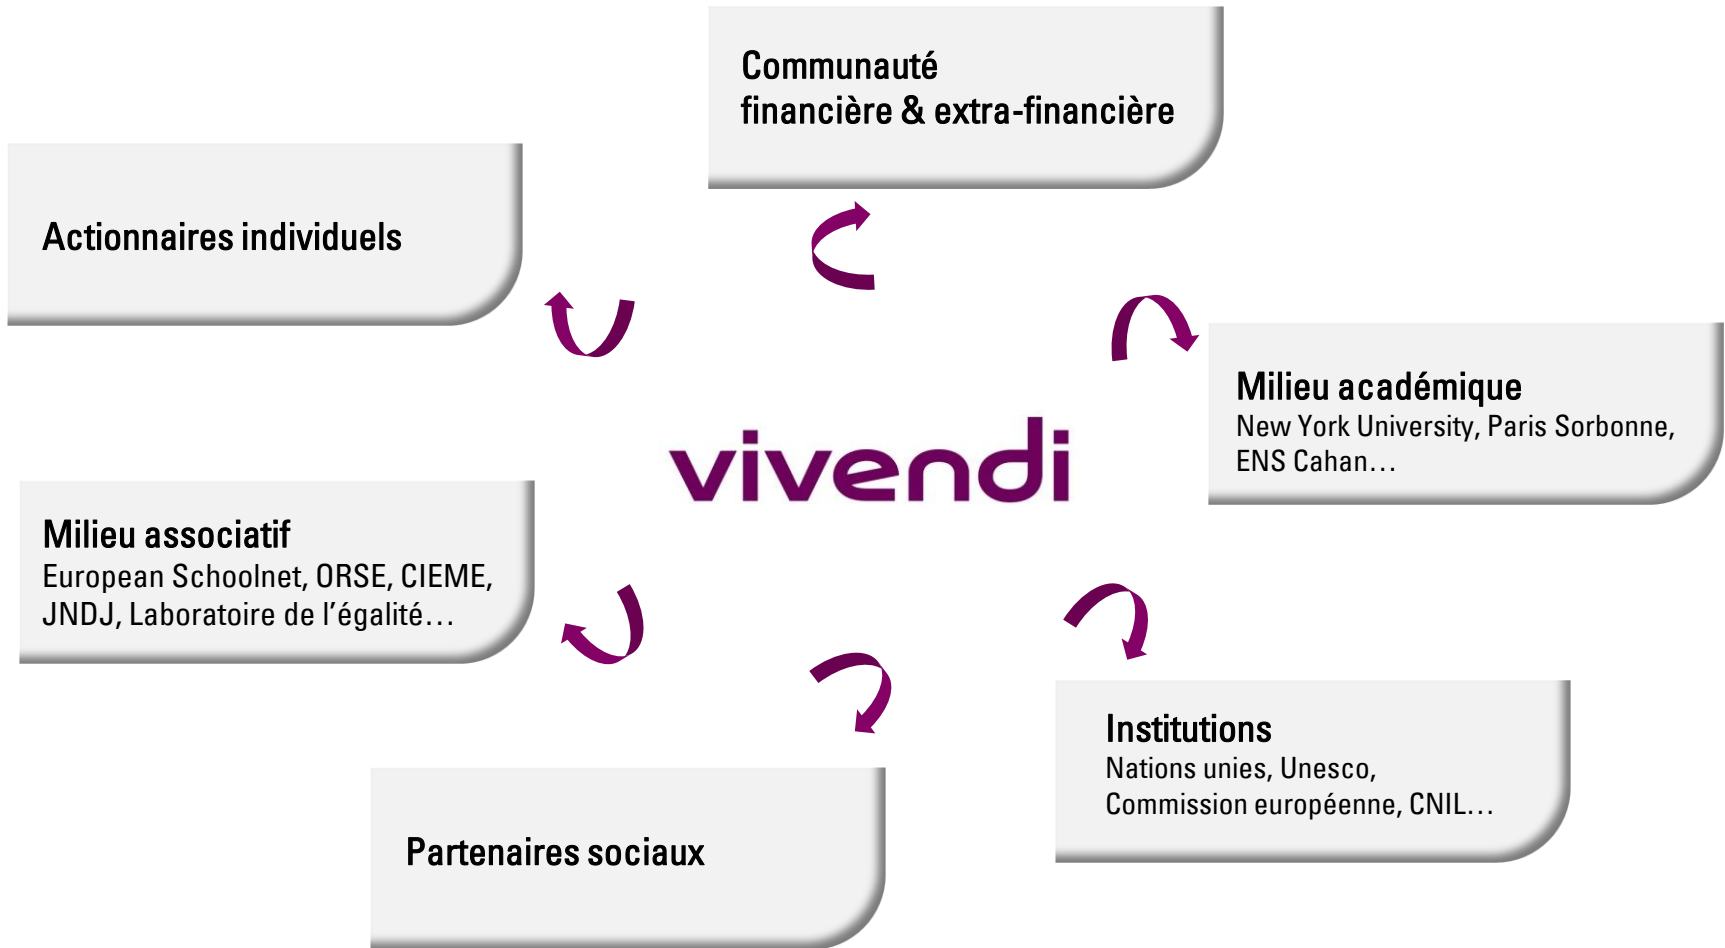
Communauté financière & extra-financière

Actionnaires individuels

Milieu académique
New York University, Paris Sorbonne, ENS Cahan…

vivendi

Milieu associatif
European Schoolnet, ORSE, CIEME, JNDJ, Laboratoire de l'égalité…

Institutions
Nations unies, Unesco, Commission européenne, CNIL…

Partenaires sociaux